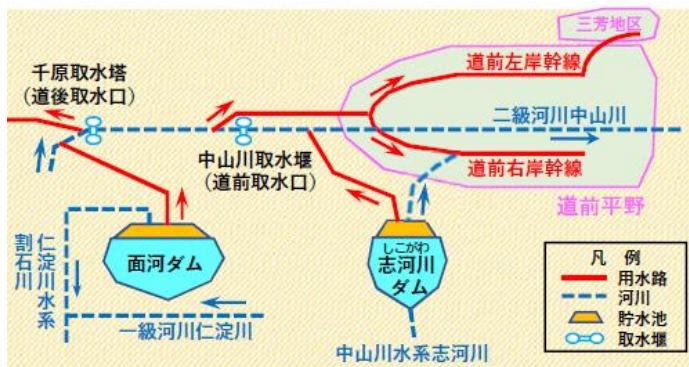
三芳地区

千原取水塔
(道後取水口)

道前左岸幹線

二級河川中山川

中山川取水堰
(道前取水口)

道前右岸幹線

道前平野

割石川

仁淀川水系

面河ダム

しこがわ
志河川ダム

一級河川仁淀川

中山川水系志河川

| 凡例 | |
|---|---|
| | 用水路 |
| | 河川 |
| | 貯水池 |
| | 取水堰 |